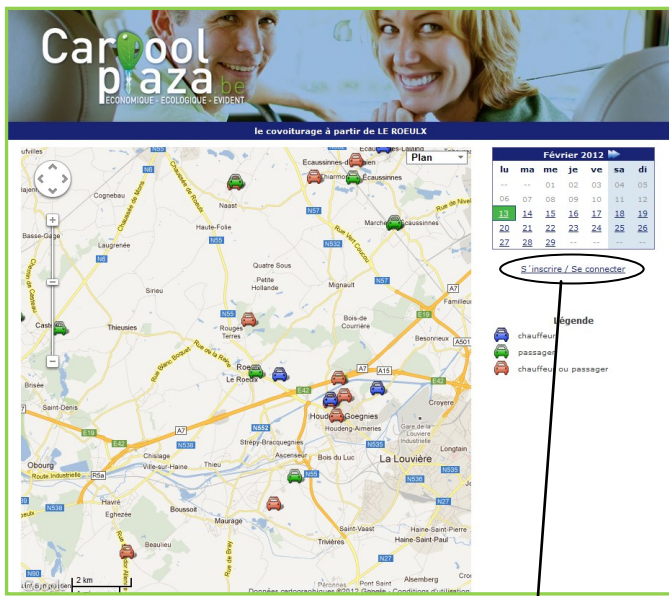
Carpool plaza.be
ECONOMIQUE - ECOLOGIQUE - EVIDENT

le covoiturage à partir de LE ROEULX

Plan

Février 2012

| lu | ma | me | je | ve | sa | di |
|---|---|---|---|---|---|---|
| -- | -- | 01 | 02 | 03 | 04 | 05 |
| 06 | 07 | 08 | 09 | 10 | 11 | 12 |
| 13 | 14 | 15 | 16 | 17 | 18 | 19 |
| 20 | 21 | 22 | 23 | 24 | 25 | 26 |
| 27 | 28 | 29 | -- | -- | -- | -- |

S'inscrire / Se connecter

Légende
chauffeur
passager
chauffeur ou passager

Ecaussinnes-Lalaing
Ecaussinnes-d'Enghien
Ecaussinnes
Cognebau
Naast
Haute-Folie
Basse-Gage
Lagrenée
Quatre Sous
Marche-lez-Ecaussinnes
Petite Hollande
Mignault
Sirieu
Thieusies
Rouges Terres
Bois-de-Lessines
Besonrieux
Familleureux
Casteau
Le Roeulx
Brisée
Saint-Denis
Houdeng-Goegnies
Houdeng-Aimeries
Croyère
Strépy-Bracquegnies
Chislage
Ville-sur-Haine
Thieu
Obourg
Ascenseur
Bois du Luc
La Louvière
Havré
Eghezée
Boussoit
Maurage
Beaulieu
Trivières
Saint-Vaast
Haine-Saint-Pierre
Haine-Saint-Paul
Pont Saint
Alsemberg
Route Industrielle
N6
N57
N55
N532
E19
A7
A15
E42
A501
N552
N535
N538
N27
R5a
2 km
Données cartographiques ©2012 Google - Conditions d'utilisation